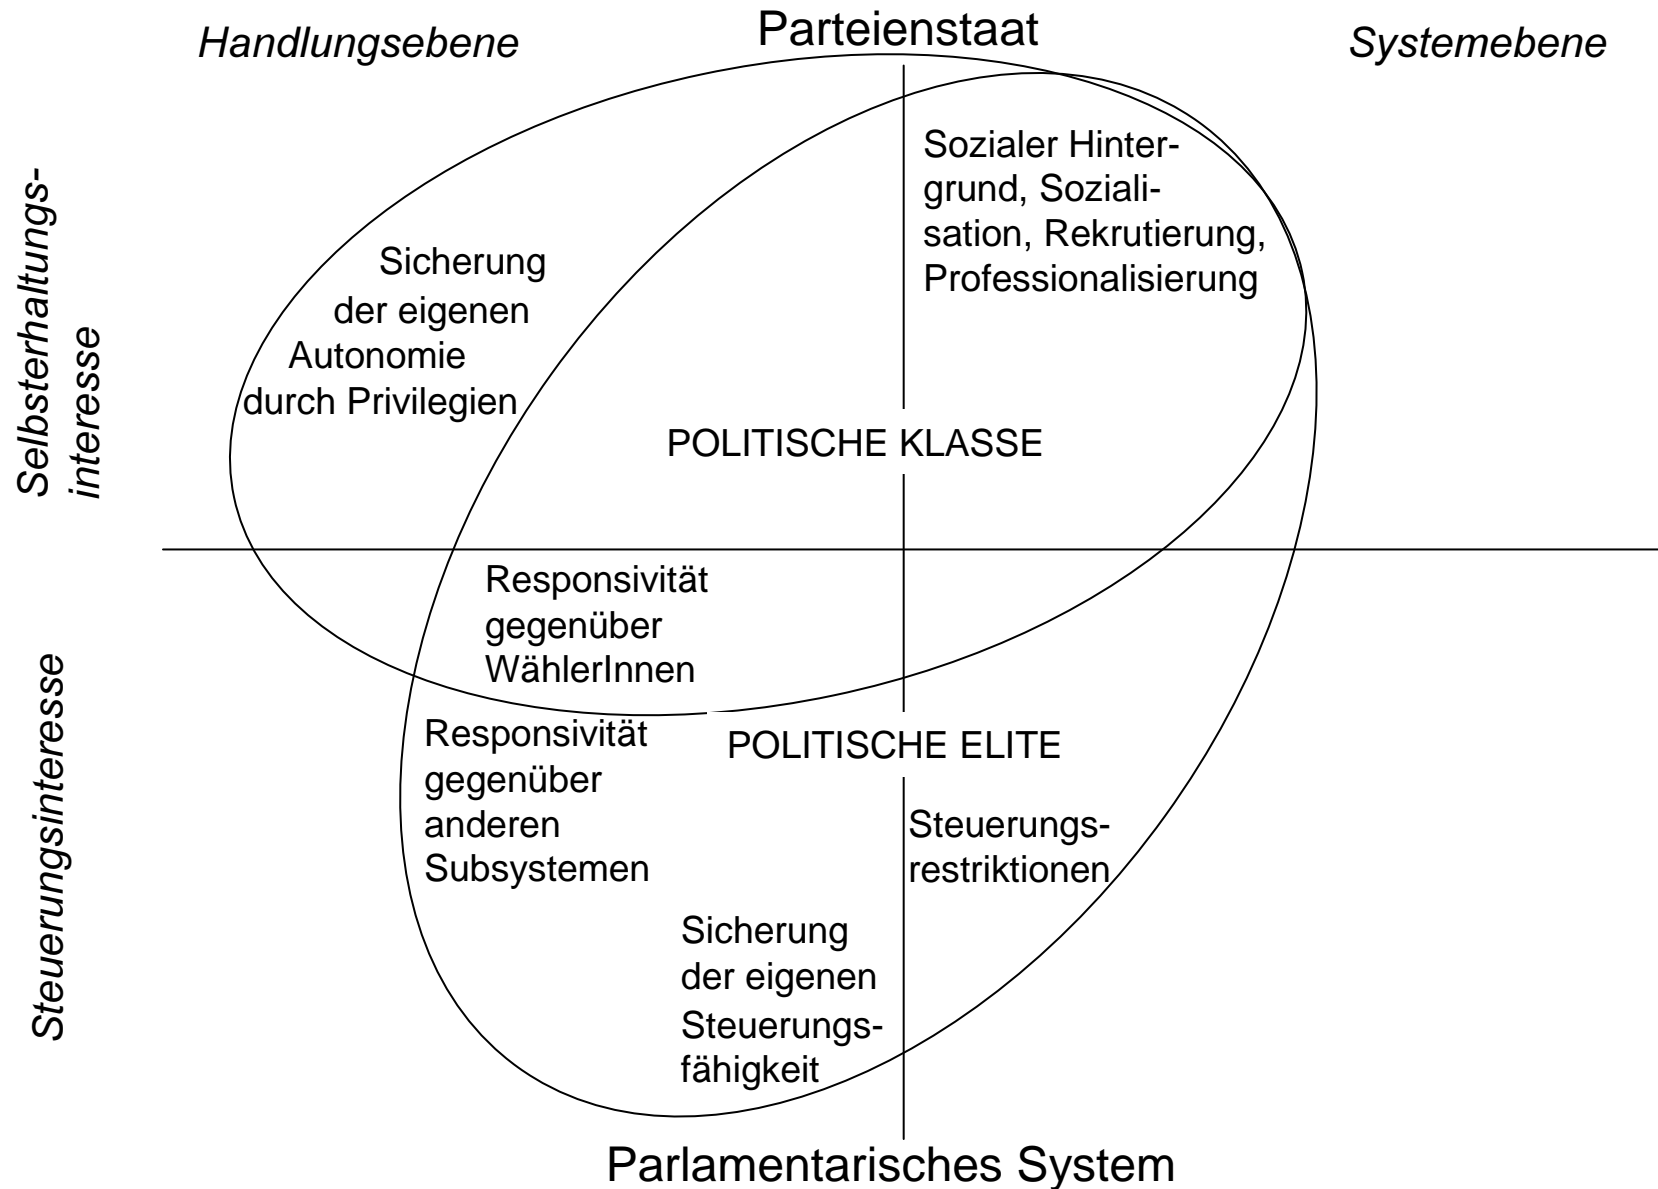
Handlungsebene

Parteienstaat

Systemebene

Selbsterhaltungsinteresse

Sozialer Hintergrund, Sozialisation, Rekrutierung, Professionalisierung

Sicherung der eigenen Autonomie durch Privilegien

POLITISCHE KLASSE

Responsivität gegenüber WählerInnen

Steuerungsinteresse

Responsivität gegenüber anderen Subsystemen

POLITISCHE ELITE

Steuerungsrestriktionen

Sicherung der eigenen Steuerungsfähigkeit

Parlamentarisches System